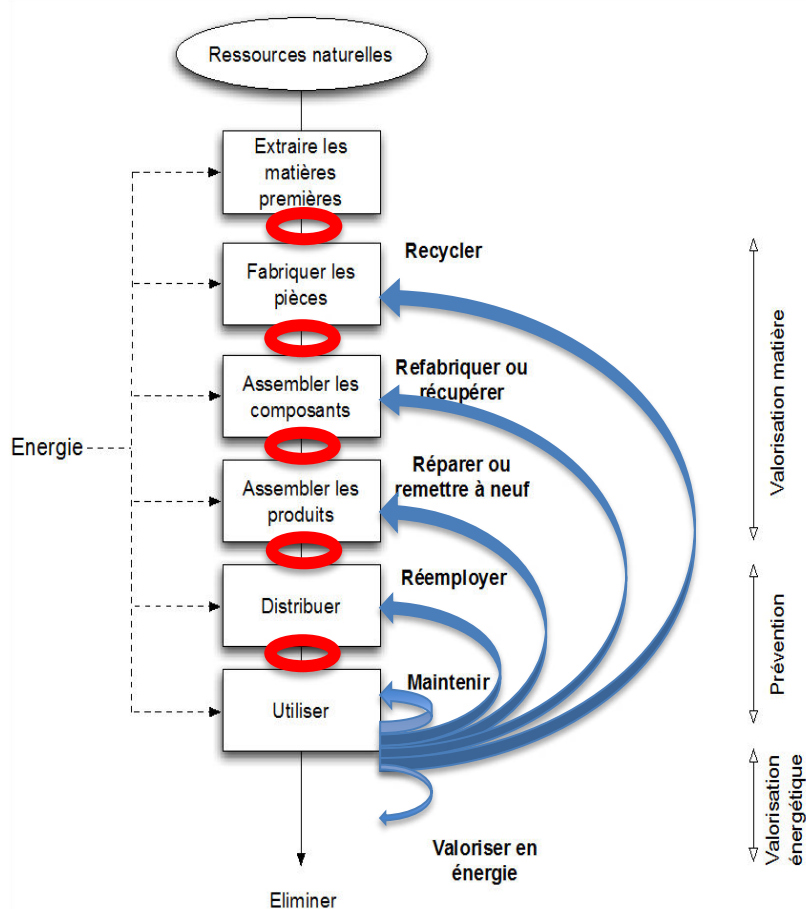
Ressources naturelles

Extraire les matières premières

Fabriquer les pièces

Assembler les composants

Assembler les produits

Distribuer

Utiliser

Eliminer

Energie

Recycler

Refabriquer ou récupérer

Réparer ou remettre à neuf

Réemployer

Maintenir

Valoriser en énergie

Valorisation matière

Prévention

Valorisation énergétique